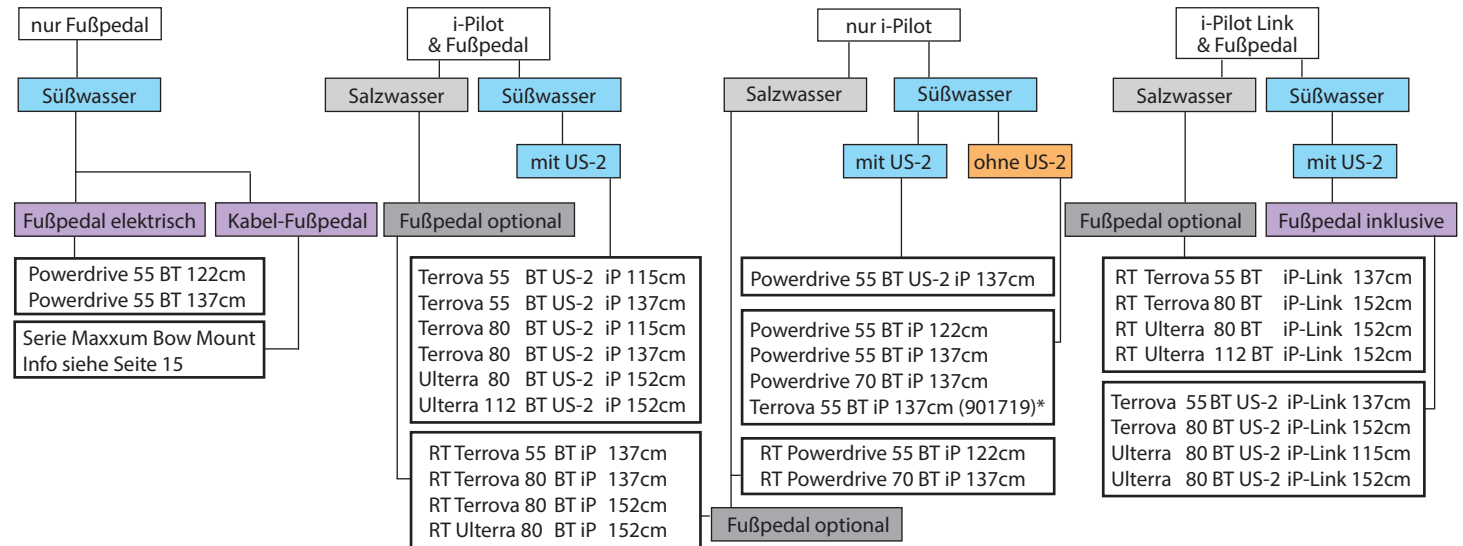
nur Fußpedal

Süßwasser

Fußpedal elektrisch

Kabel-Fußpedal

Powerdrive 55 BT 122cm
Powerdrive 55 BT 137cm

Serie Maxxum Bow Mount
Info siehe Seite 15

i-Pilot
& Fußpedal

Salzwasser

Süßwasser

mit US-2

Fußpedal optional

Terrova 55 BT US-2 iP 115cm
Terrova 55 BT US-2 iP 137cm
Terrova 80 BT US-2 iP 115cm
Terrova 80 BT US-2 iP 137cm
Ulterra 80 BT US-2 iP 152cm
Ulterra 112 BT US-2 iP 152cm

RT Terrova 55 BT iP 137cm
RT Terrova 80 BT iP 137cm
RT Terrova 80 BT iP 152cm
RT Ulterra 80 BT iP 152cm

nur i-Pilot

Salzwasser

Süßwasser

mit US-2

ohne US-2

Powerdrive 55 BT US-2 iP 137cm

Powerdrive 55 BT iP 122cm
Powerdrive 55 BT iP 137cm
Powerdrive 70 BT iP 137cm
Terrova 55 BT iP 137cm (901719)*

RT Powerdrive 55 BT iP 122cm
RT Powerdrive 70 BT iP 137cm

Fußpedal optional

i-Pilot Link
& Fußpedal

Salzwasser

Süßwasser

mit US-2

Fußpedal optional

Fußpedal inklusive

RT Terrova 55 BT iP-Link 137cm
RT Terrova 80 BT iP-Link 152cm
RT Ulterra 80 BT iP-Link 152cm
RT Ulterra 112 BT iP-Link 152cm

Terrova 55 BT US-2 iP-Link 137cm
Terrova 80 BT US-2 iP-Link 152cm
Ulterra 80 BT US-2 iP-Link 115cm
Ulterra 80 BT US-2 iP-Link 152cm